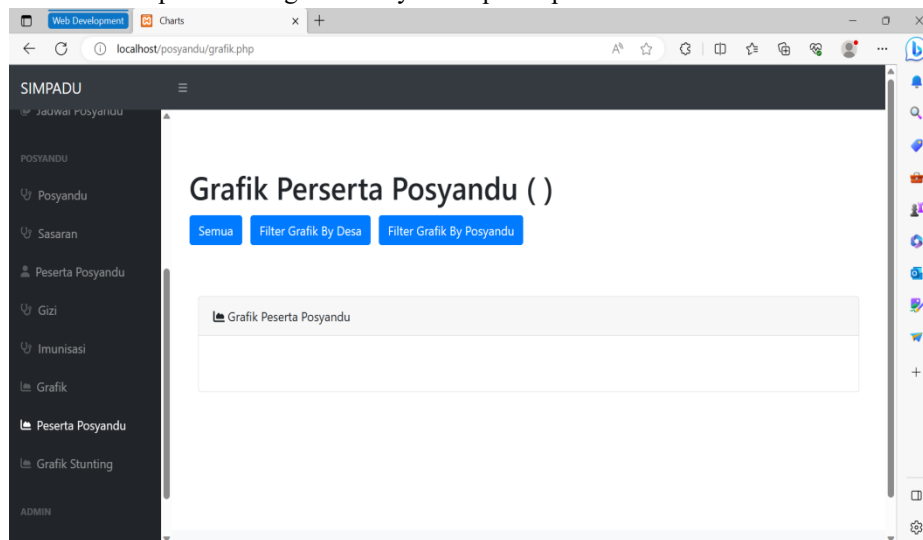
Web Development
Charts
localhost/posyandu/grafik.php

SIMPADU

Jadwal Posyandu

POSYANDU

Posyandu

Sasaran

Peserta Posyandu

Gizi

Imunisasi

Grafik

Peserta Posyandu

Grafik Stunting

ADMIN

Grafik Peserta Posyandu ( )

Semua
Filter Grafik By Desa
Filter Grafik By Posyandu

Grafik Peserta Posyandu